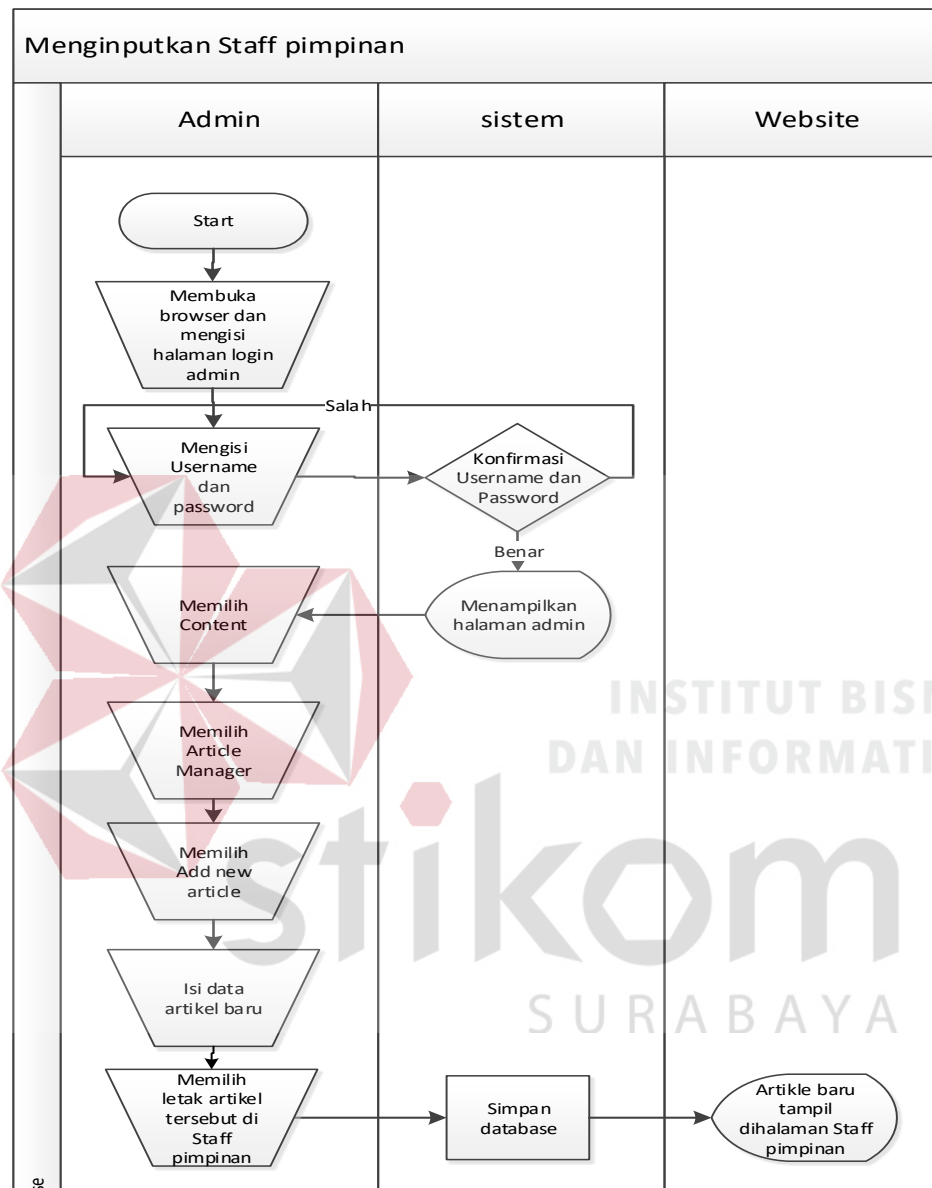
Menginputkan Staff pimpinan

Admin

sistem

Website

Start

Membuka browser dan mengisi halaman login admin

Salah

Mengisi Username dan password

Konfirmasi Username dan Password

Benar

Memilih Content

Menampilkan halaman admin

Memilih Article Manager

Memilih Add new article

Isi data artikel baru

Memilih letak artikel tersebut di Staff pimpinan

Simpan database

Artikle baru tampil dihalaman Staff pimpinan

INSTITUT BISI

DAN INFORMATI

stikom

SURABAYA

e